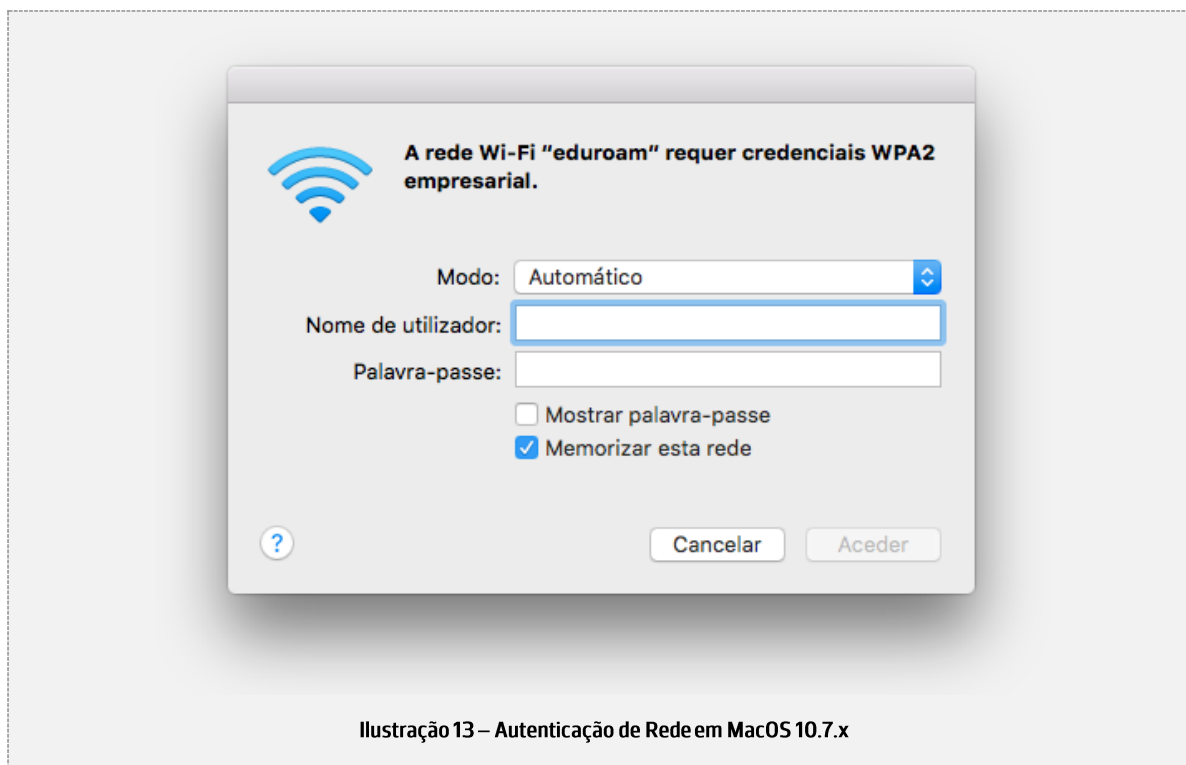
A rede Wi-Fi "eduroam" requer credenciais WPA2 empresarial.

Modo: Automático

Nome de utilizador:

Palavra-passe:

Mostrar palavra-passe

Memorizar esta rede

?

Cancelar

Aceder

Ilustração 13 – Autenticação de Rede em MacOS 10.7.x